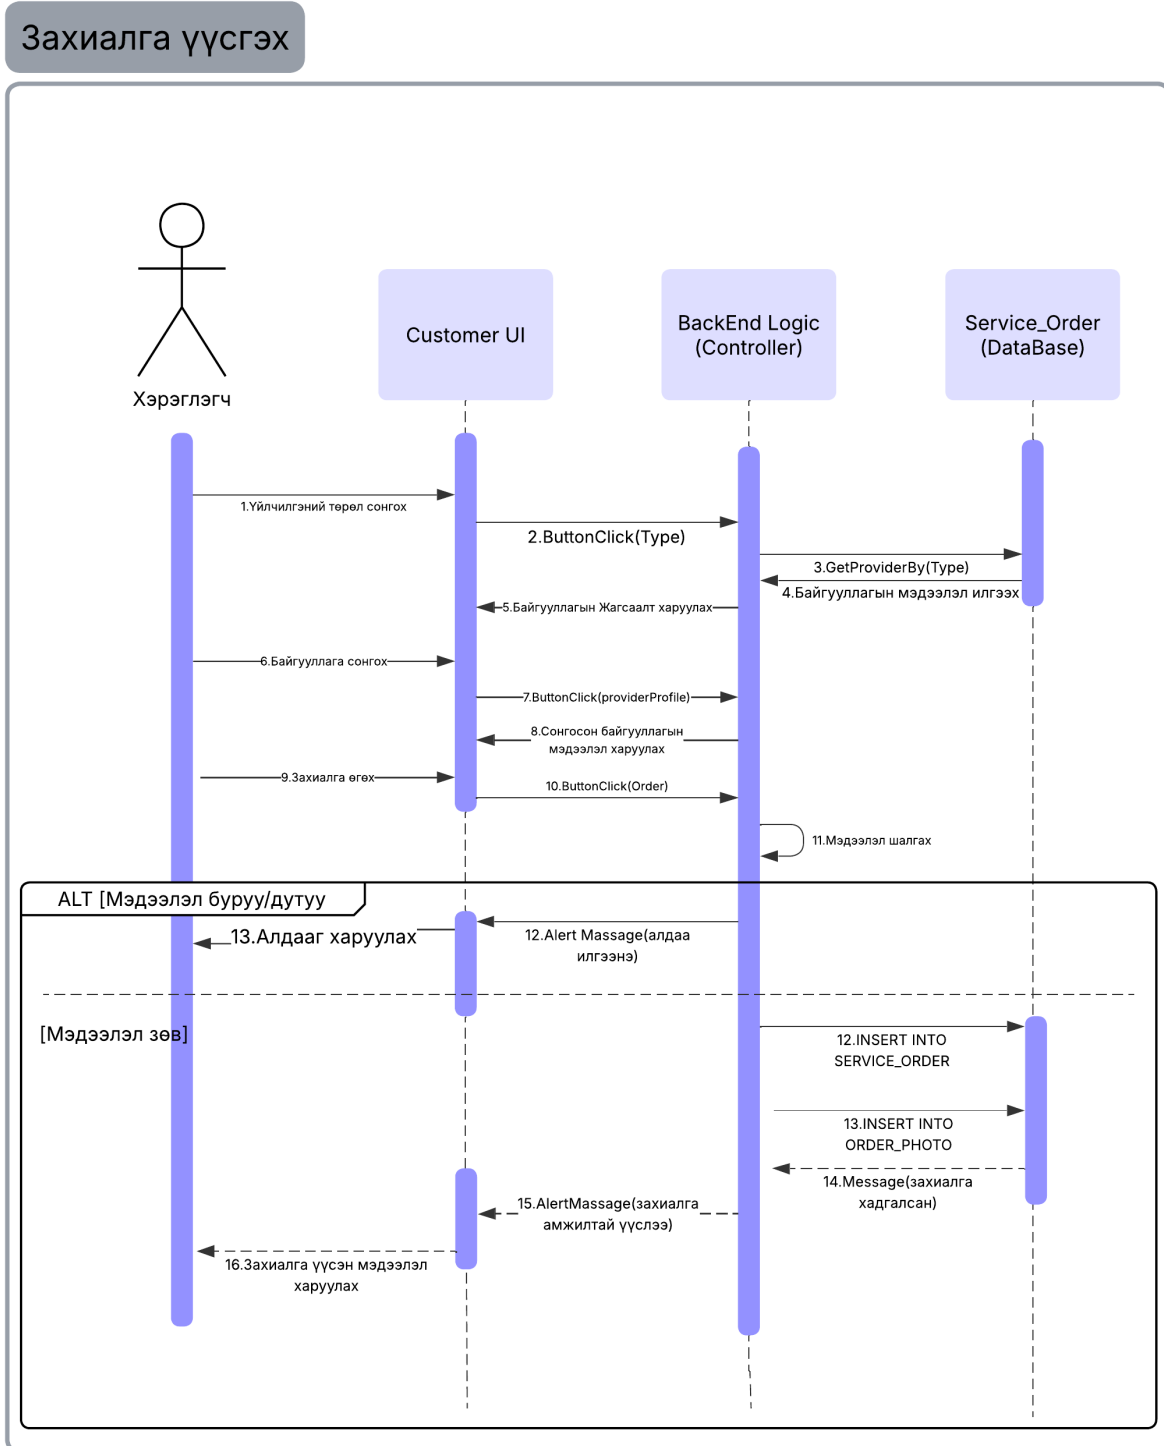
Захиалга үүсгэх

Хэрэглэгч

Customer UI

BackEnd Logic (Controller)

Service_Order (DataBase)

1.Үйлчилгэний төрөл сонгох

2.ButtonClick(Type)

3.GetProviderBy(Type)

4.Байгууллагын мэдээлэл илгээх

5.Байгууллагын Жагсаалт харуулах

6.Байгууллага сонгох

7.ButtonClick(providerProfile)

8.Сонгосон байгууллагын мэдээлэл харуулах

9.Захиалга өгөх

10.ButtonClick(Order)

11.Мэдээлэл шалгах

ALT [Мэдээлэл буруу/дутуу

13.Алдааг харуулах

12.Alert Massage(алдаа илгээнэ)

[Мэдээлэл зөв]

12.INSERT INTO SERVICE_ORDER

13.INSERT INTO ORDER_PHOTO

14.Message(захиалга хадгалсан)

15.AlertMassage(захиалга амжилтай үүслээ)

16.Захиалга үүсэн мэдээлэл харуулах